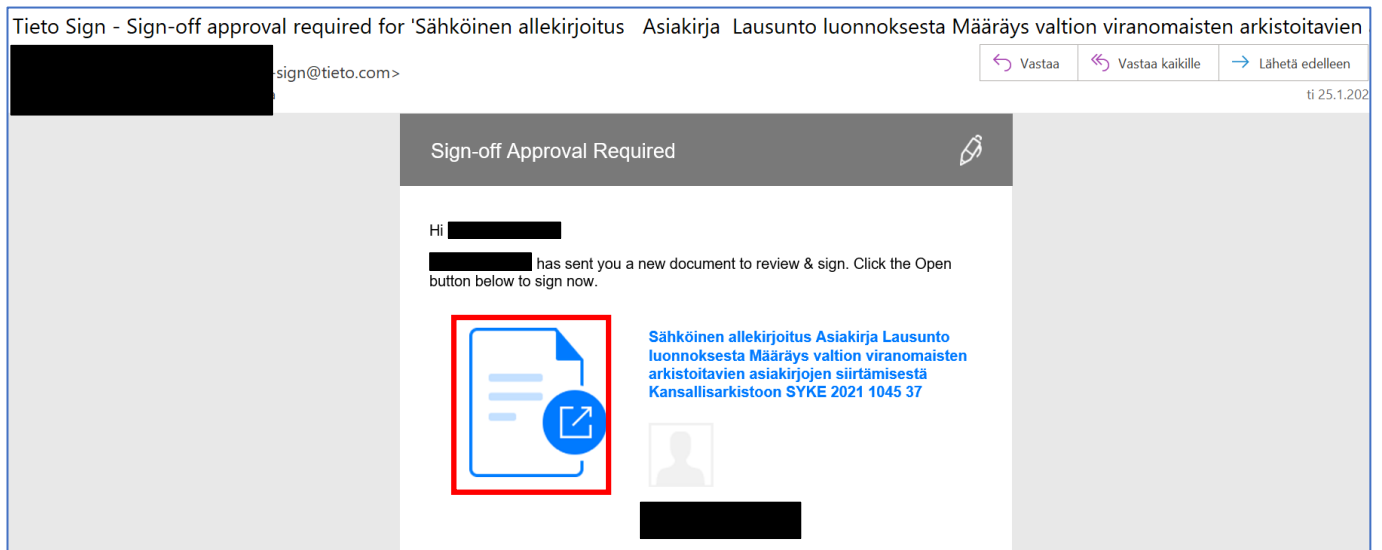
Tieto Sign - Sign-off approval required for 'Sähköinen allekirjoitus Asiakirja Lausunto luonnoksesta Määräys valtion viranomaisten arkistoitavien

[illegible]-sign@tieto.com>

Vastaa
Vastaa kaikille
Lähetä edelleen

ti 25.1.202

Sign-off Approval Required

Hi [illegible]

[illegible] has sent you a new document to review & sign. Click the Open button below to sign now.

Sähköinen allekirjoitus Asiakirja Lausunto luonnoksesta Määräys valtion viranomaisten arkistoitavien asiakirjojen siirtämisestä Kansallisarkistoon SYKE 2021 1045 37